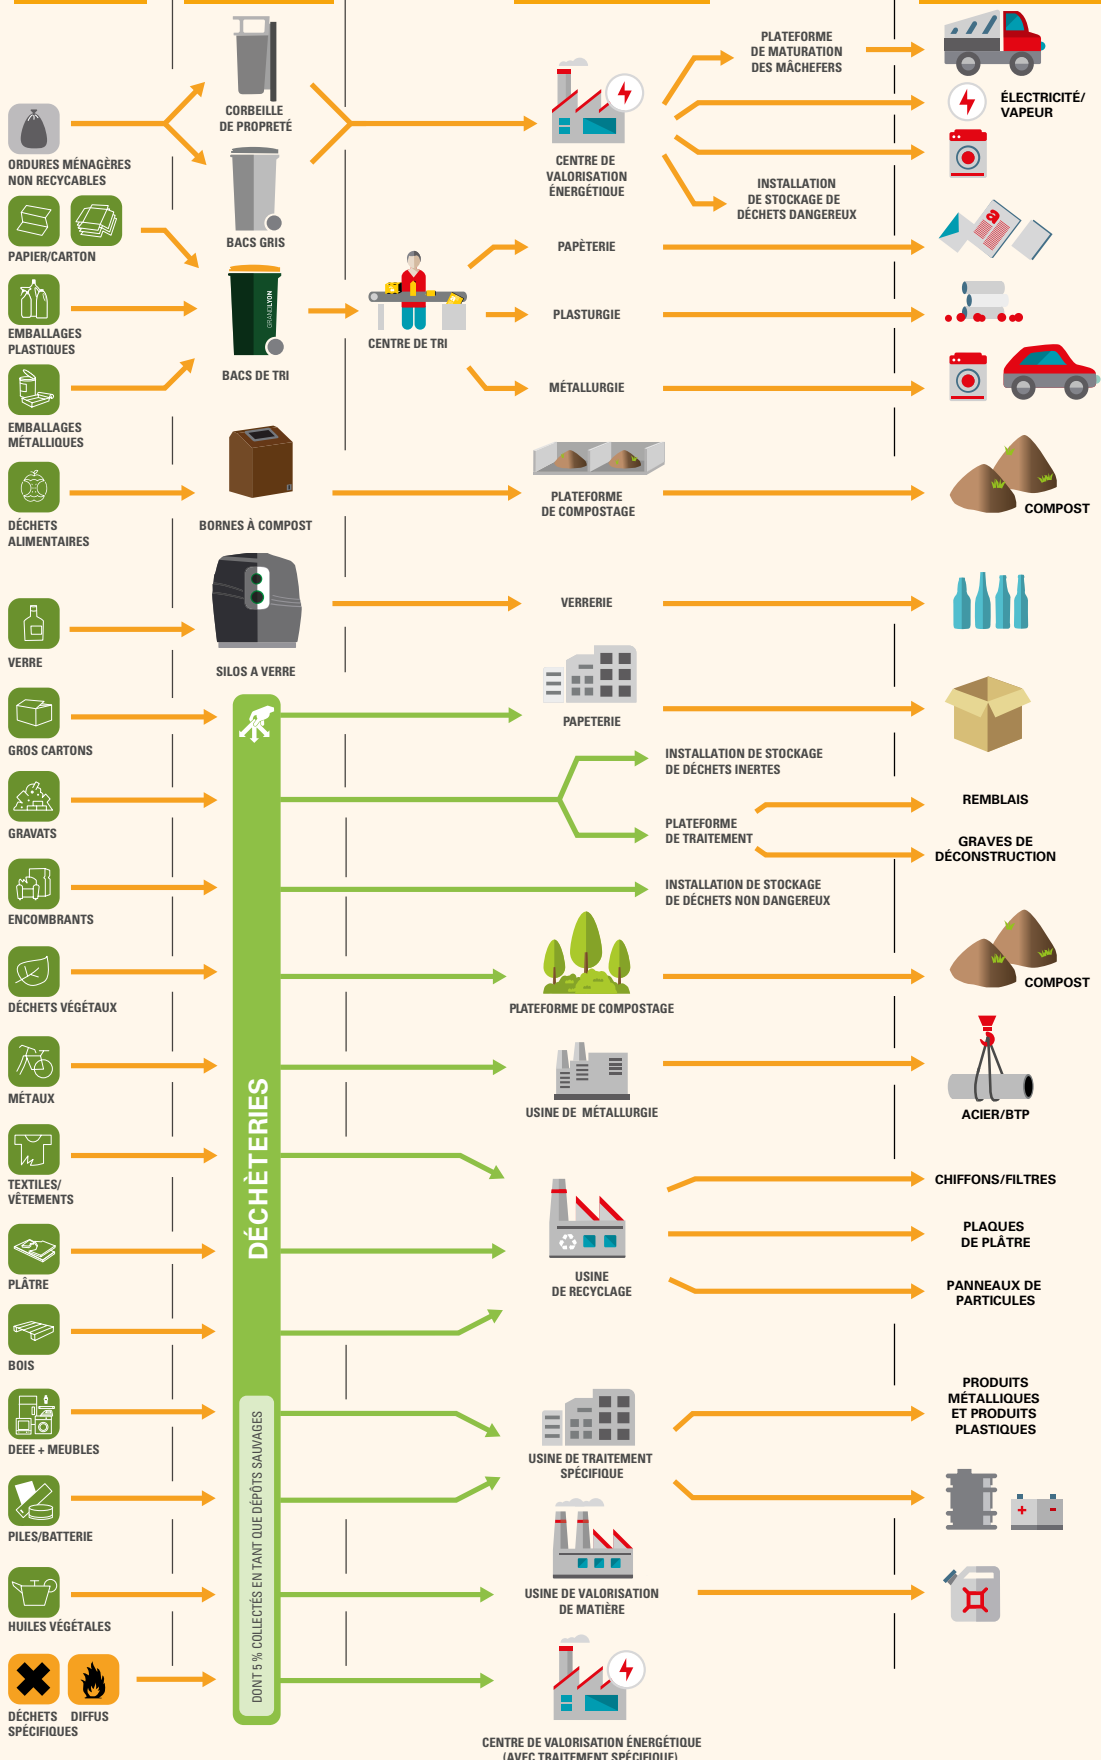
ORDURES MÉNAGÈRES NON RECYCABLES

PAPIER/CARTON

EMBALLAGES PLASTIQUES

EMBALLAGES MÉTALLIQUES

DÉCHETS ALIMENTAIRES

VERRE

GROS CARTONS

GRAVATS

ENCOMBRANTS

DÉCHETS VÉGÉTAUX

MÉTAUX

TEXTILES/ VÊTEMENTS

PLÂTRE

BOIS

DEEE + MEUBLES

PILES/BATTERIE

HUILES VÉGÉTALES

DÉCHETS SPÉCIFIQUES

DIFFUS

CORBEILLE DE PROPRETÉ

BACS GRIS

BACS DE TRI

BORNES À COMPOST

SILOS A VERRE

DÉCHÈTERIES

DONT 5 % COLLECTÉS EN TANT QUE DÉPÔTS SAUVAGES

CENTRE DE TRI

CENTRE DE VALORISATION ÉNERGÉTIQUE

PAPÈTERIE

PLASTURGIE

MÉTALLURGIE

PLATEFORME DE COMPOSTAGE

VERRERIE

PAPETERIE

INSTALLATION DE STOCKAGE DE DÉCHETS INERTES

PLATEFORME DE TRAITEMENT

INSTALLATION DE STOCKAGE DE DÉCHETS NON DANGEREUX

PLATEFORME DE COMPOSTAGE

USINE DE MÉTALLURGIE

USINE DE RECYCLAGE

USINE DE TRAITEMENT SPÉCIFIQUE

USINE DE VALORISATION DE MATIÈRE

CENTRE DE VALORISATION ÉNERGÉTIQUE (AVEC TRAITEMENT SPÉCIFIQUE)

PLATEFORME DE MATURATION DES MÂCHEFERS

INSTALLATION DE STOCKAGE DE DÉCHETS DANGEREUX

ÉLECTRICITÉ/ VAPEUR

COMPOST

REMBLAIS

GRAVES DE DÉCONSTRUCTION

COMPOST

ACIER/BTP

CHIFFONS/FILTRES

PLAQUES DE PLÂTRE

PANNEAUX DE PARTICULES

PRODUITS MÉTALLIQUES ET PRODUITS PLASTIQUES